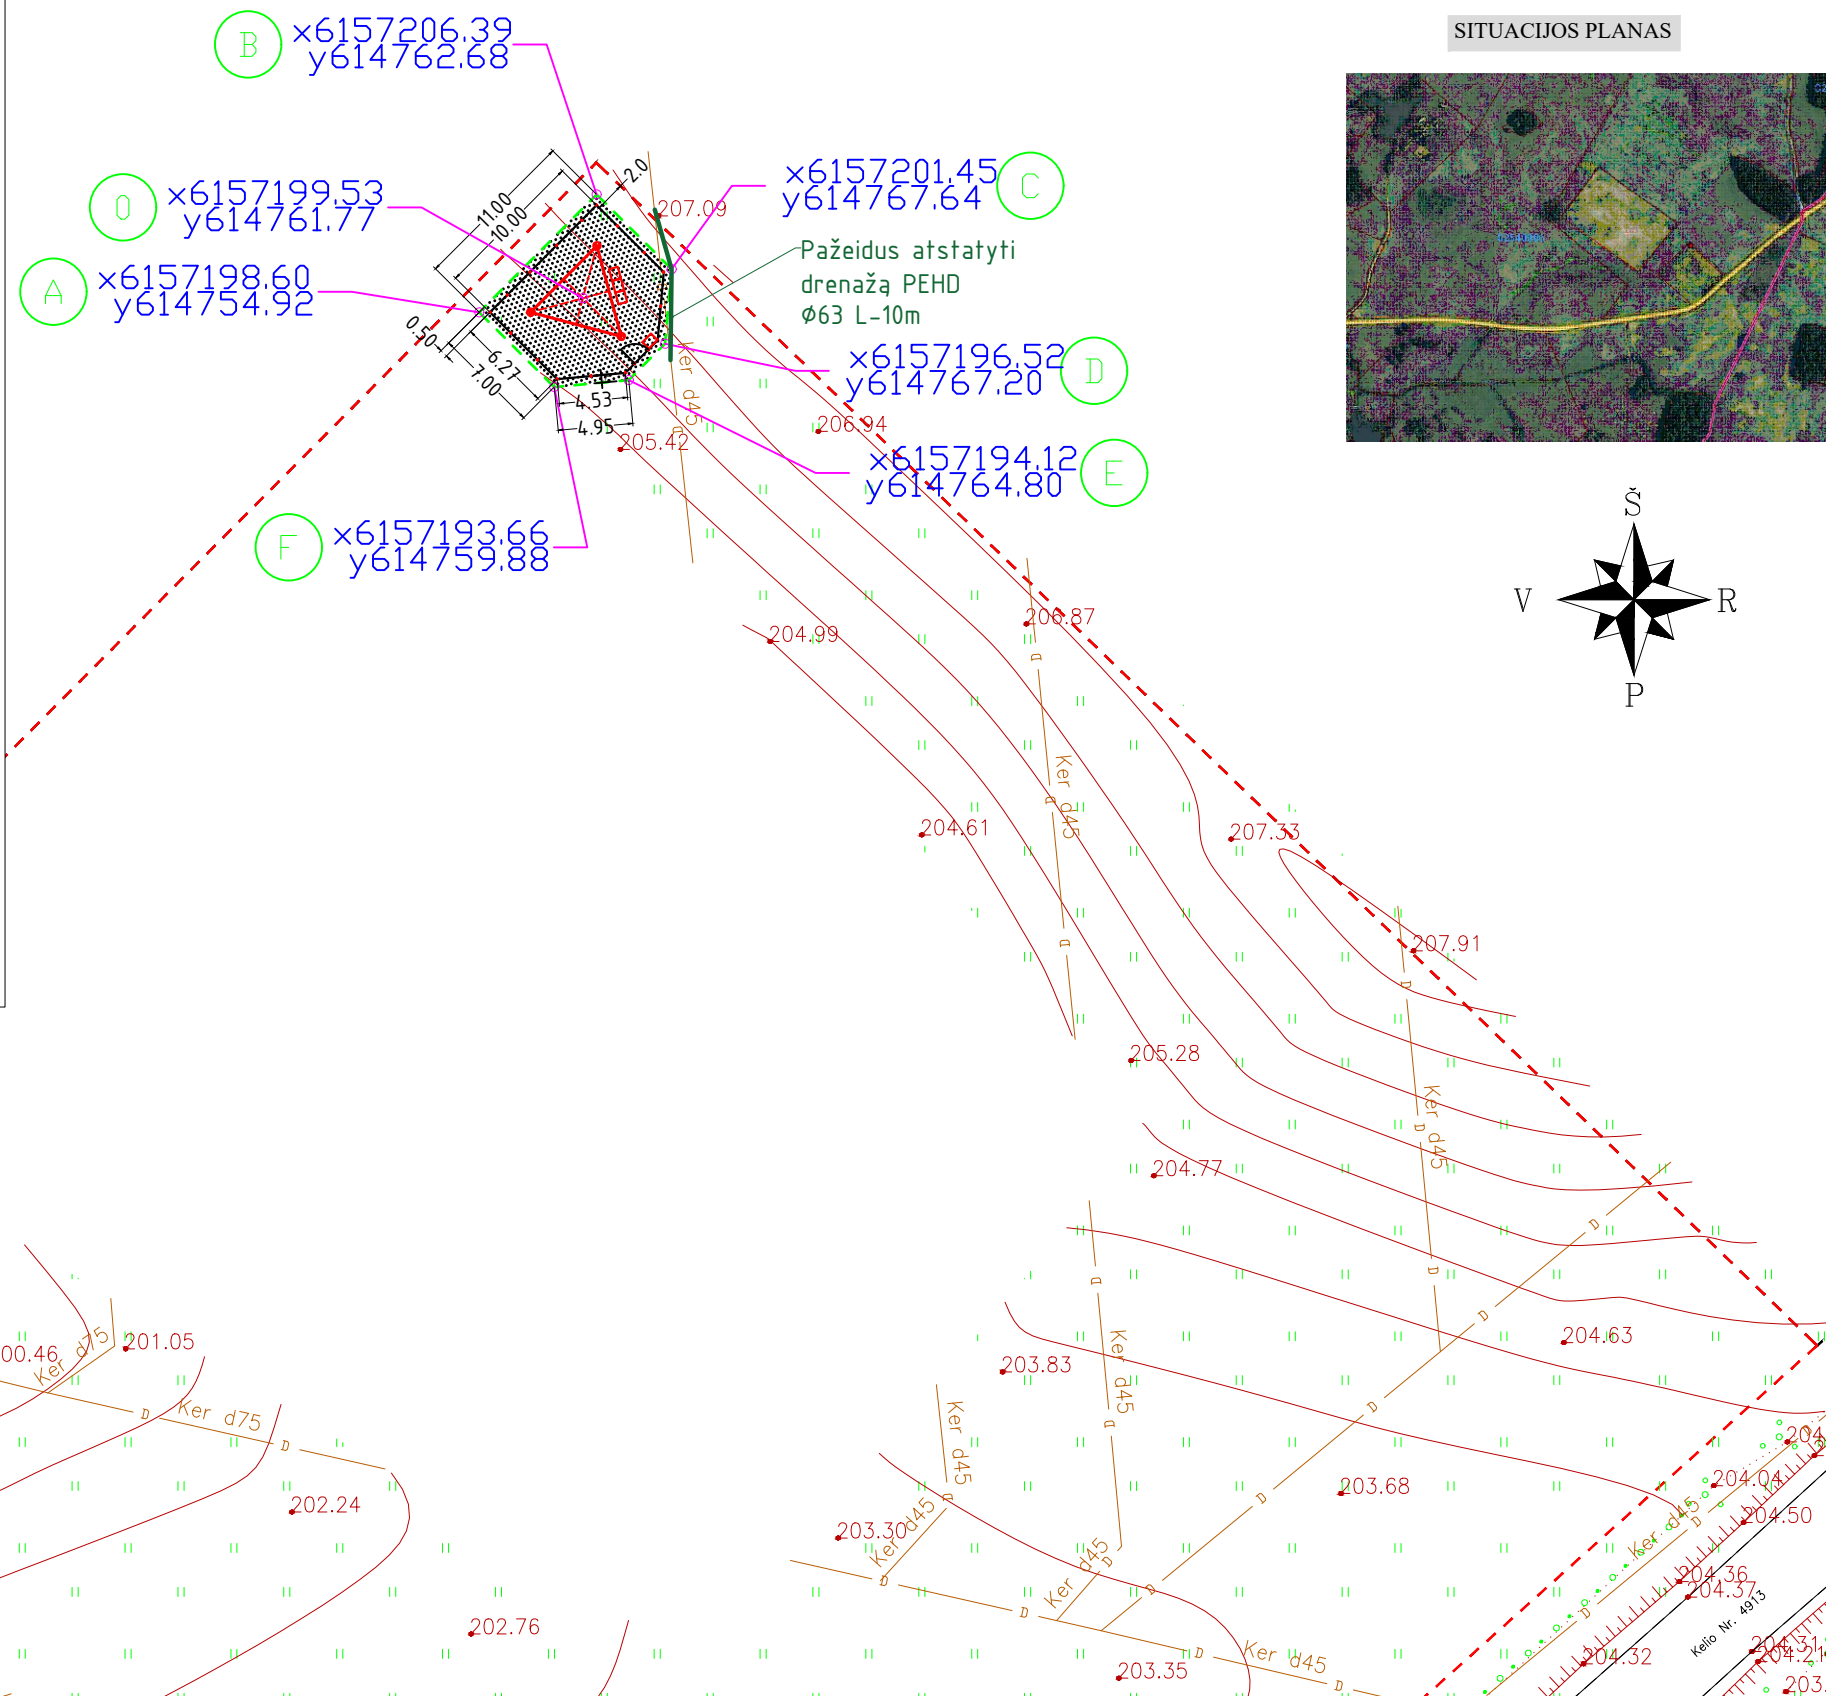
SITUACIJOS PLANAS

B x6157206.39 y614762.68

O x6157199.53 y614761.77

A x6157198.60 y614754.92

x6157201.45 y614767.64 C

Pažeidus atstatyti drenažą PEHD Ø63 L-10m

x6157196.52 y614767.20 D

x6157194.12 y614764.80 E

F x6157193.66 y614759.88

11.00
10.00
2.0
0.50
6.27
7.00
4.53
4.95

207.09
206.94
205.42
204.99
206.87
204.61
207.33
207.91
205.28
204.77
204.63
203.83
203.68
203.30
203.35
202.24
202.76
201.05
00.46
204.04
204.50
204.36
204.37
204.32
204
204.31
204.2
203.

Ker d45
Ker d45
Ker d45
Ker d45
Ker d45
Ker d45
Ker d45
Ker d45
Ker d75
Ker d75

Kelio Nr. 4913

Š
V
R
P